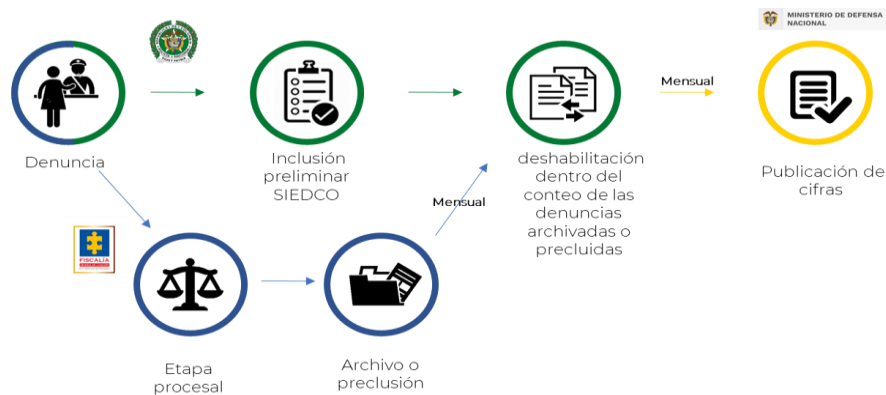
MINISTERIO DE DEFENSA NACIONAL

Denuncia

Inclusión preliminar SIEDCO

deshabilitación dentro del conteo de las denuncias archivadas o precluidas

Mensual

Publicación de cifras

Mensual

FISCALIA

Etapa procesal

Archivo o preclusión